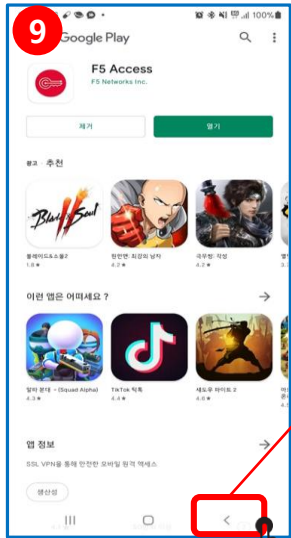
9
100%
Google Play
F5 Access
F5 Networks Inc.
제거
열기
광고 · 추천
블레이드&소울2
1.8 ★
원펀맨: 최강의 남자
4.2 ★
극무쌍: 각성
4.2 ★
이런 앱은 어떠세요?
알파 분대 - (Squad Alpha)
4.3 ★
TikTok 틱톡
4.4 ★
섀도우 파이트 2
4.6 ★
앱 정보
SSL VPN을 통해 안전한 모바일 원격 액세스
생산성